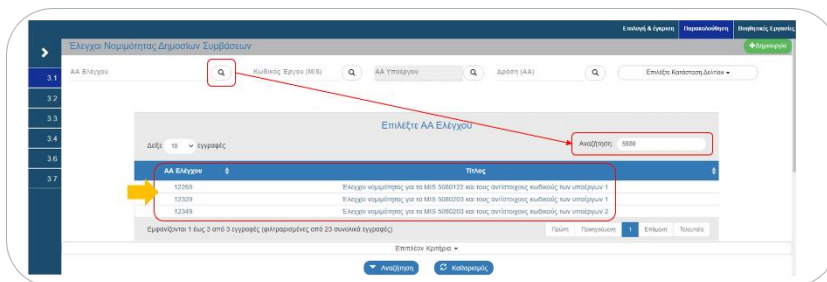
Επιλογή & έγκριση | Παρακολούθηση | Βοηθητικές Εργασίες

Έλεγχοι Νομιμότητας Δημοσίων Συμβάσεων

+Δημιουργία

3.1
3.2
3.3
3.4
3.6
3.7

ΑΑ Ελέγχου

Κωδικός Έργου (MIS)

ΑΑ Υποέργου

Δράση (ΑΑ)

Επιλέξτε Κατάσταση Δελτίου

Επιλέξτε ΑΑ Ελέγχου

Δείξε 10 εγγραφές

Αναζήτηση: 5080

| ΑΑ Ελέγχου | Τίτλος |
|---|---|
| 12260 | Έλεγχοι νομιμότητας για τα MIS 5080122 και τους αντίστοιχους κωδικούς των υποέργων 1 |
| 12329 | Έλεγχοι νομιμότητας για τα MIS 5080203 και τους αντίστοιχους κωδικούς των υποέργων 1 |
| 12349 | Έλεγχοι νομιμότητας για τα MIS 5080203 και τους αντίστοιχους κωδικούς των υποέργων 2 |

Εμφανίζονται 1 έως 3 από 3 εγγραφές (φιλτραρισμένες από 23 συνολικά εγγραφές)

Πρώτη | Προηγούμενη | 1 | Επόμενη | Τελευταία

Επιπλέον Κριτήρια

Αναζήτηση

Καθαρισμός